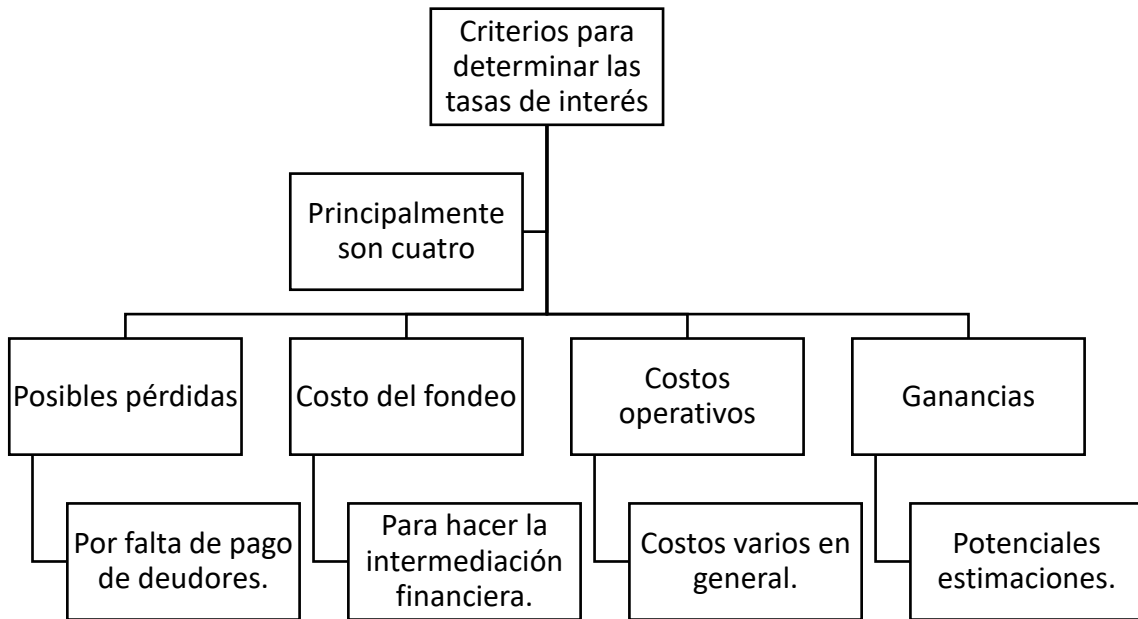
Criterios para determinar las tasas de interés

Principalmente son cuatro

Posibles pérdidas

Por falta de pago de deudores.

Costo del fondeo

Para hacer la intermediación financiera.

Costos operativos

Costos varios en general.

Ganancias

Potenciales estimaciones.